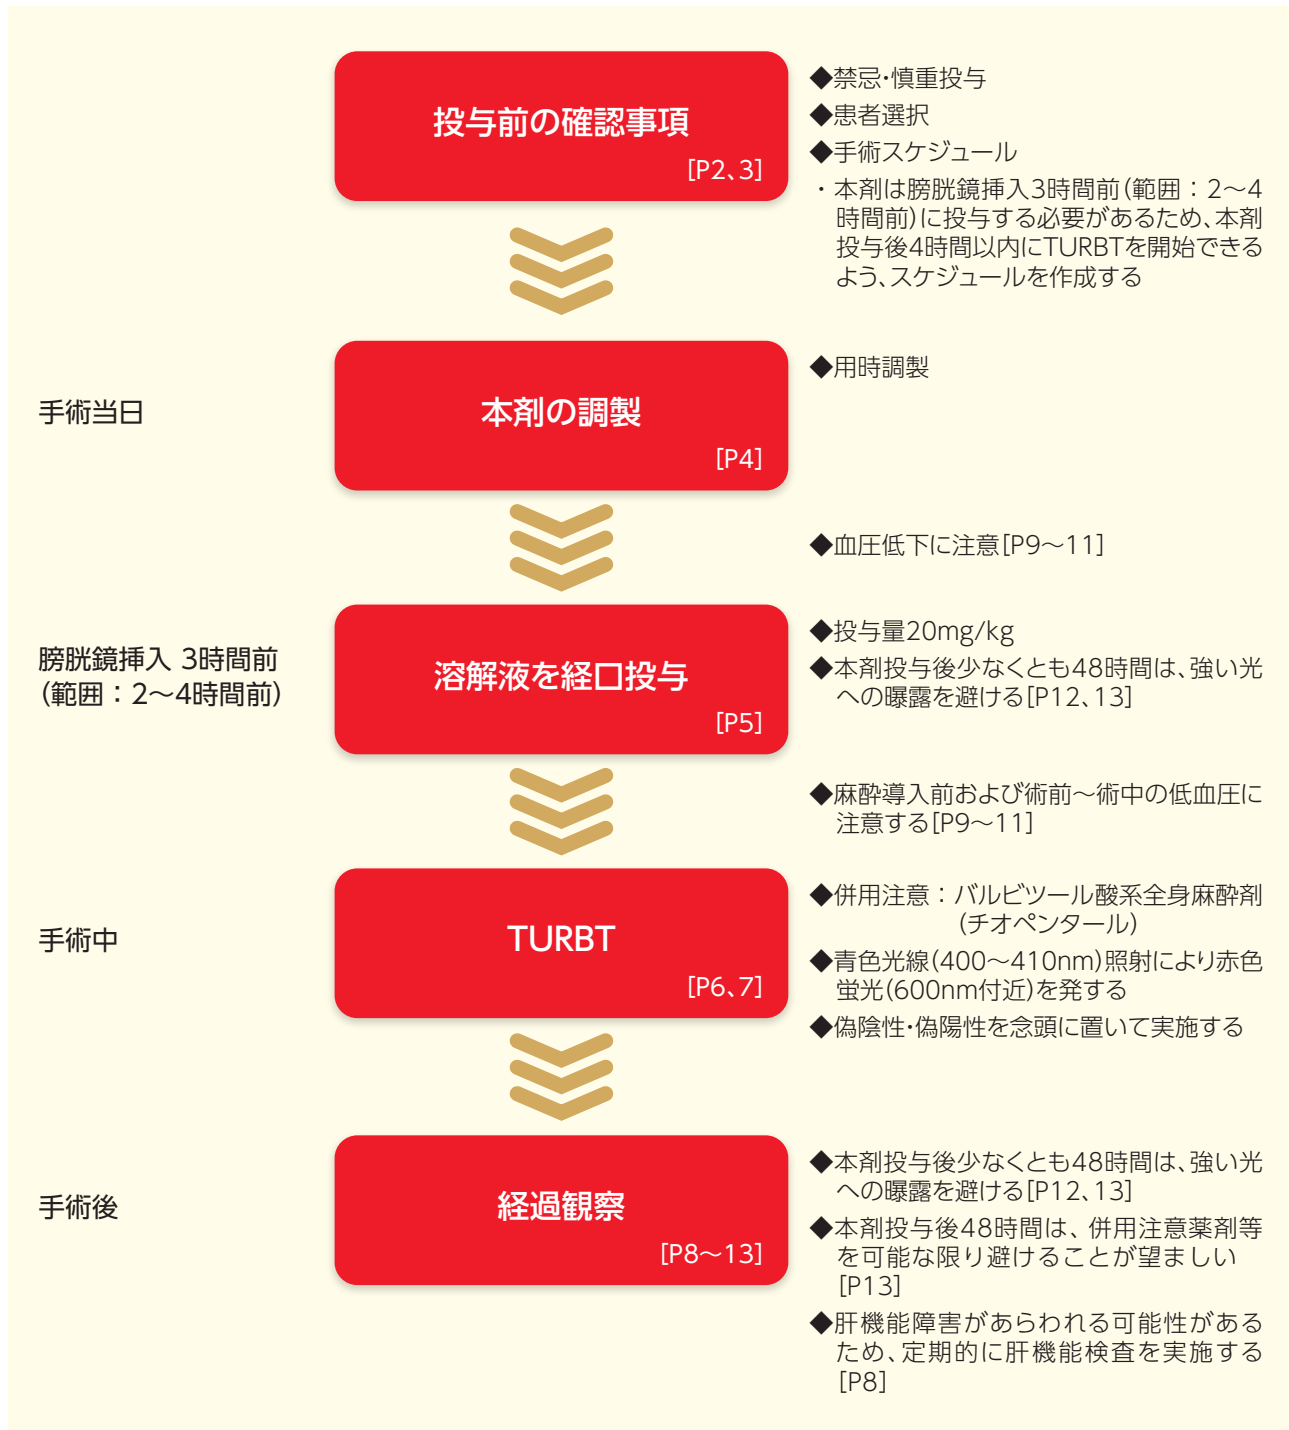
投与前の確認事項
[P2、3]

◆禁忌・慎重投与
◆患者選択
◆手術スケジュール
・本剤は膀胱鏡挿入3時間前(範囲：2〜4時間前)に投与する必要があるため、本剤投与後4時間以内にTURBTを開始できるよう、スケジュールを作成する

手術当日

本剤の調製
[P4]

◆用時調製

◆血圧低下に注意[P9〜11]

膀胱鏡挿入 3時間前
(範囲：2〜4時間前)

溶解液を経口投与
[P5]

◆投与量20mg/kg
◆本剤投与後少なくとも48時間は、強い光への曝露を避ける[P12、13]

◆麻酔導入前および術前〜術中の低血圧に注意する[P9〜11]

手術中

TURBT
[P6、7]

◆併用注意：バルビツール酸系全身麻酔剤(チオペンタール)
◆青色光線(400〜410nm)照射により赤色蛍光(600nm付近)を発する
◆偽陰性・偽陽性を念頭に置いて実施する

手術後

経過観察
[P8〜13]

◆本剤投与後少なくとも48時間は、強い光への曝露を避ける[P12、13]
◆本剤投与後48時間は、併用注意薬剤等を可能な限り避けることが望ましい[P13]
◆肝機能障害があらわれる可能性があるため、定期的に肝機能検査を実施する[P8]